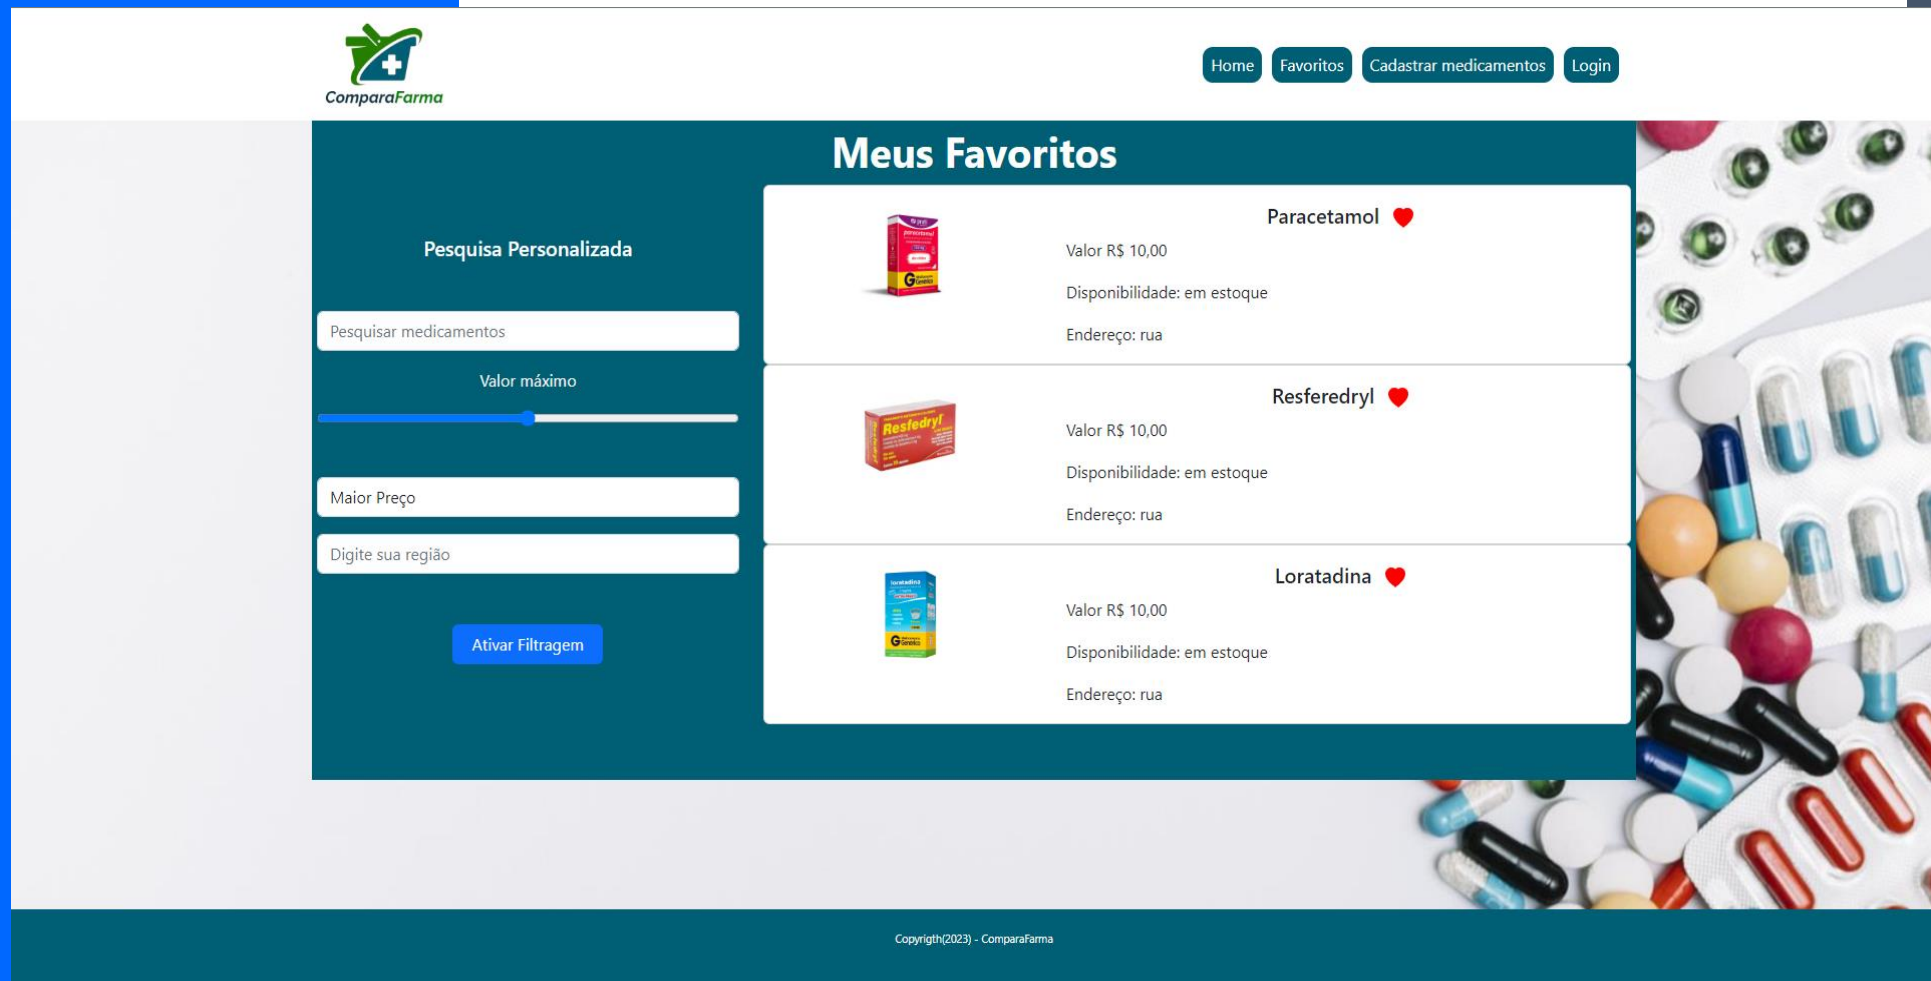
ComparaFarma

Home Favoritos Cadastrar medicamentos Login

Meus Favoritos

Pesquisa Personalizada

Pesquisar medicamentos

Valor máximo

Maior Preço

Digite sua região

Ativar Filtragem

Paracetamol

Valor R$ 10,00

Disponibilidade: em estoque

Endereço: rua

Resferedryl

Resfedryl

Valor R$ 10,00

Disponibilidade: em estoque

Endereço: rua

Loratadina

Valor R$ 10,00

Disponibilidade: em estoque

Endereço: rua

Copyrigth(2023) - ComparaFarma